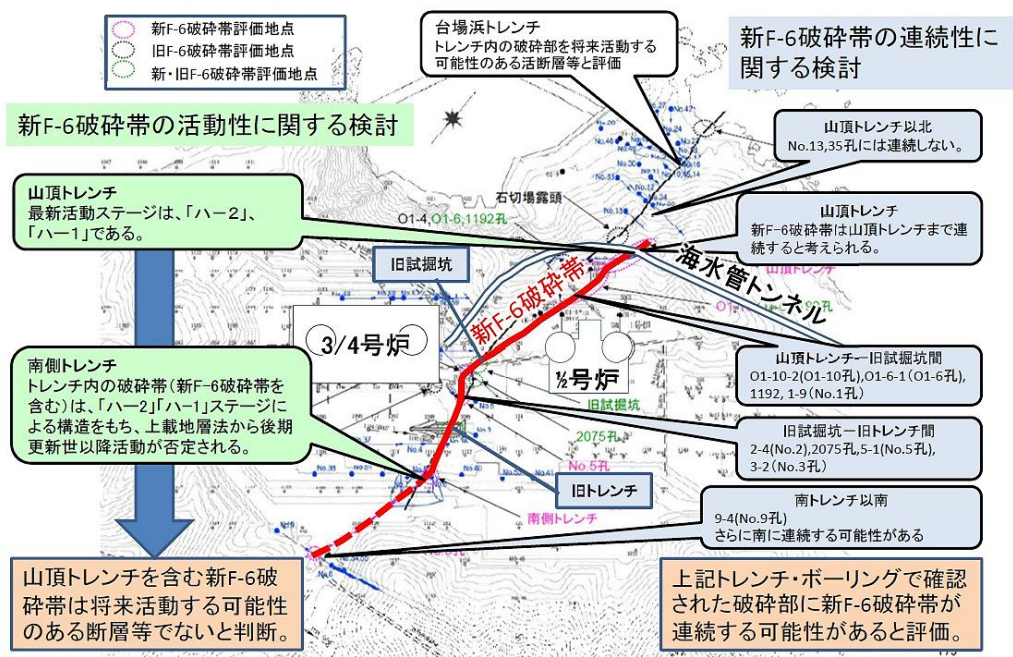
新F-6破砕帯評価地点
旧F-6破砕帯評価地点
新・旧F-6破砕帯評価地点

台場浜トレンチ
トレンチ内の破砕部を将来活動する可能性のある活断層等と評価

新F-6破砕帯の連続性に関する検討

新F-6破砕帯の活動性に関する検討

山頂トレンチ以北
No.13,35孔には連続しない。

石切場露頭

山頂トレンチ
最新活動ステージは、「ハー2」、「ハー1」である。

O1-4,O1-6,1192孔

山頂トレンチ
新F-6破砕帯は山頂トレンチまで連続すると考えられる。

海水管トンネル

山頂トレンチ

旧試掘坑

新F-6破砕帯

3/4号炉

½号炉

南側トレンチ
トレンチ内の破砕帯（新F-6破砕帯を含む）は、「ハー2」「ハー1」ステージによる構造をもち、上載地層法から後期更新世以降活動が否定される。

山頂トレンチー旧試掘坑間
O1-10-2(O1-10孔),O1-6-1(O1-6孔),1192, 1-9(No.1孔)

旧試掘坑

2075孔

旧試掘坑ー旧トレンチ間
2-4(No.2),2075孔,5-1(No.5孔),3-2(No.3孔)

No.5孔

旧トレンチ

南トレンチ以南
9-4(No.9孔)
さらに南に連続する可能性がある

南側トレンチ

山頂トレンチを含む新F-6破砕帯は将来活動する可能性のある断層等でないと判断。

上記トレンチ・ボーリングで確認された破砕部に新F-6破砕帯が連続する可能性があると評価。